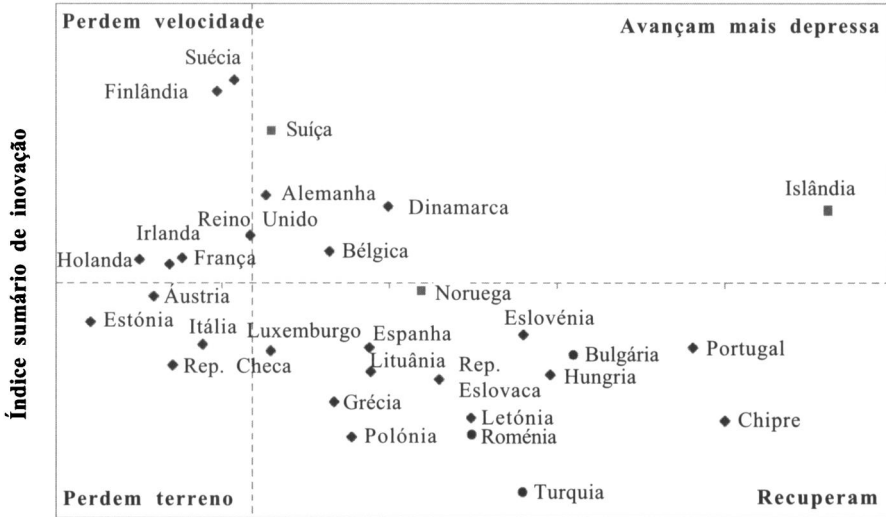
Perdem velocidade

Avançam mais depressa

Índice sumário de inovação

Suécia
Finlândia
Suíça
Alemanha
Dinamarca
Islândia
Reino Unido
Irlanda
Bélgica
Holanda
França
Áustria
Noruega
Estónia
Itália
Luxemburgo
Espanha
Eslovénia
Portugal
Bulgária
Rep. Checa
Lituânia
Rep. Eslovaca
Hungria
Grécia
Letónia
Chipre
Polónia
Roménia
Turquia

Perdem terreno

Recuperam